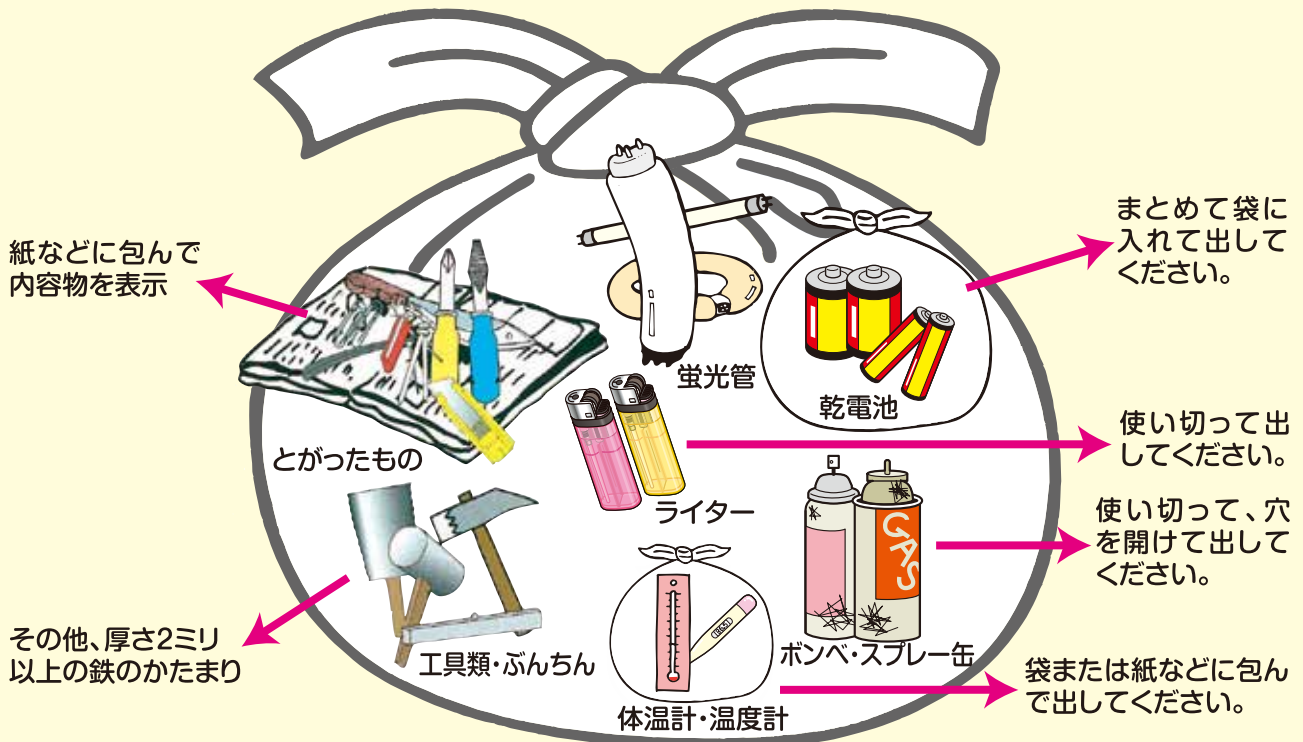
紙などに包んで
内容物を表示

とがったもの

蛍光管

まとめて袋に
入れて出して
ください。

乾電池

使い切って出
してください。

ライター

GAS

使い切って、穴
を開けて出して
ください。

ボンベ・スプレー缶

工具類・ぶんちん

その他、厚さ2ミリ
以上の鉄のかたまり

体温計・温度計

袋または紙などに包ん
で出してください。